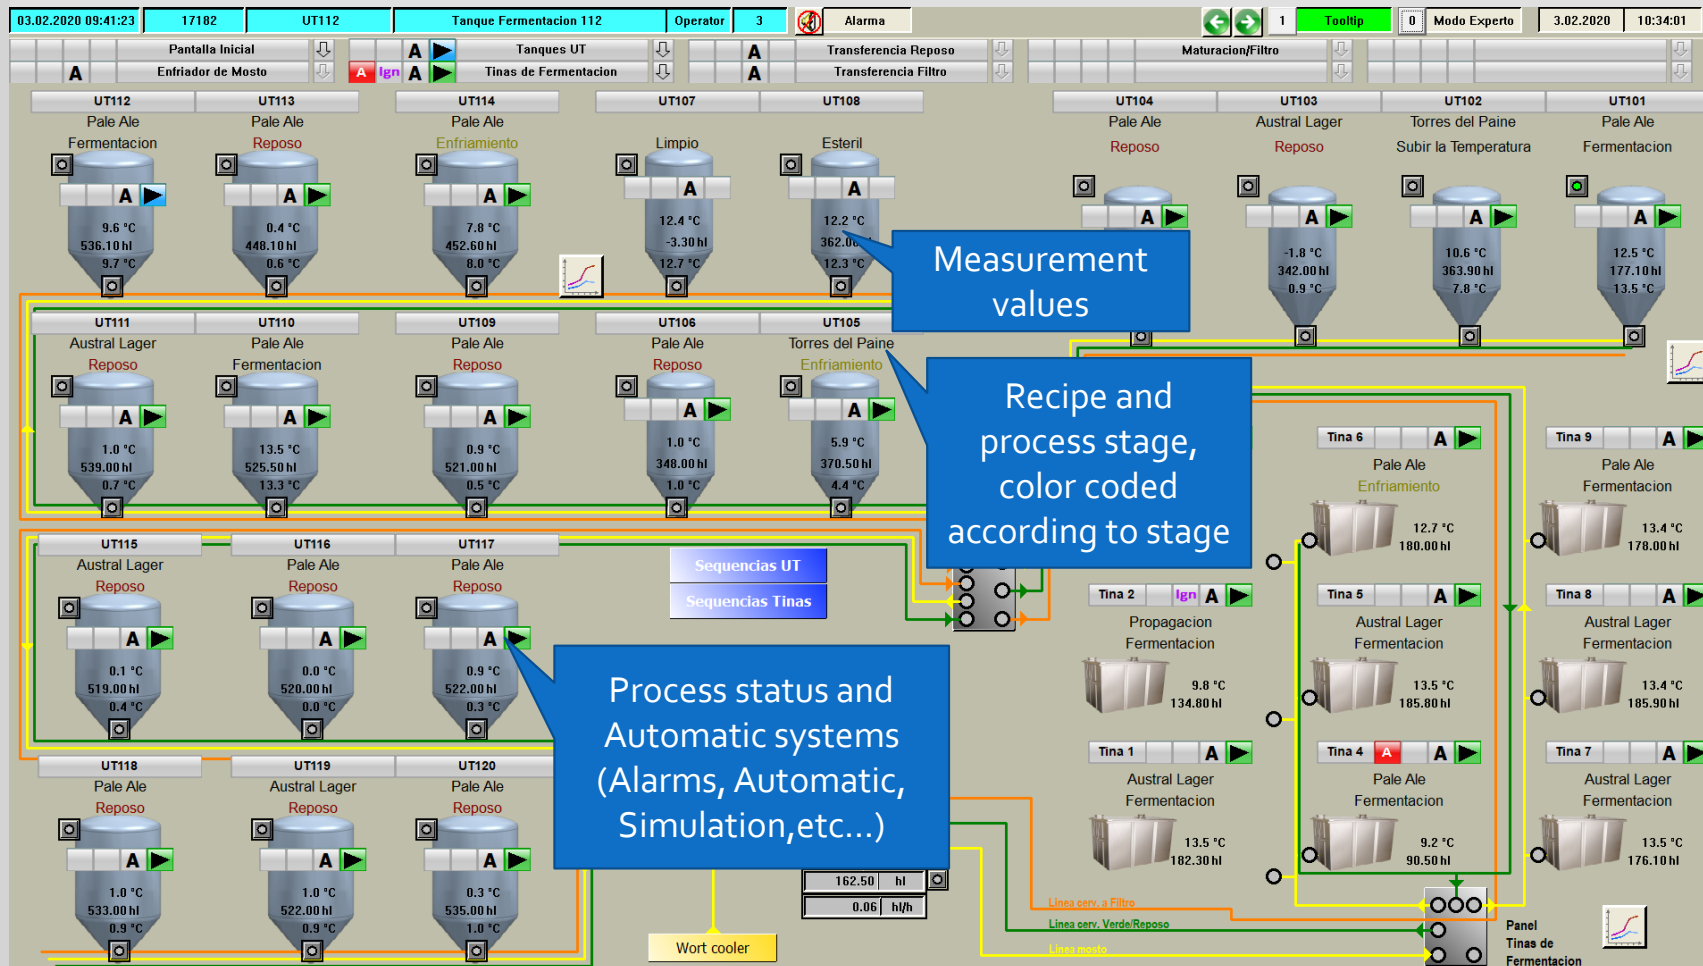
03.02.2020 09:41:23 | 17182 | UT112 | Tanque Fermentacion 112 | Operator | 3 | Alarma | 1 | Tooltip | 0 | Modo Experto | 3.02.2020 | 10:34:01

Pantalla Inicial
A Enfriador de Mosto
A Tanques UT
A Ign A Tinas de Fermentacion
A Transferencia Reposo
A Transferencia Filtro
Maturacion/Filtro

UT112 Pale Ale Fermentacion A 9.6 °C 536.10 hl 9.7 °C
UT113 Pale Ale Reposo A 0.4 °C 448.10 hl 0.6 °C
UT114 Pale Ale Enfriamiento A 7.8 °C 452.60 hl 8.0 °C
UT107 Limpio A 12.4 °C -3.30 hl 12.7 °C
UT108 Esteril A 12.2 °C 362.0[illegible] 12.3 °C
UT104 Pale Ale Reposo A -1.8 °C 342.00 hl 0.9 °C
UT103 Austral Lager Reposo A 10.6 °C 363.90 hl 7.8 °C
UT102 Torres del Paine Subir la Temperatura A
UT101 Pale Ale Fermentacion A 12.5 °C 177.10 hl 13.5 °C

Measurement values

UT111 Austral Lager Reposo A 1.0 °C 539.00 hl 0.7 °C
UT110 Pale Ale Fermentacion A 13.5 °C 525.50 hl 13.3 °C
UT109 Pale Ale Reposo A 0.9 °C 521.00 hl 0.5 °C
UT106 Pale Ale Reposo A 1.0 °C 348.00 hl 1.0 °C
UT105 Torres del Paine Enfriamiento A 5.9 °C 370.50 hl 4.4 °C

Recipe and process stage, color coded according to stage

Tina 6 A Pale Ale Enfriamiento 12.7 °C 180.00 hl
Tina 9 A Pale Ale Fermentacion 13.4 °C 178.00 hl

UT115 Austral Lager Reposo A 0.1 °C 519.00 hl 0.4 °C
UT116 Pale Ale Reposo A 0.0 °C 520.00 hl 0.0 °C
UT117 Pale Ale Reposo A 0.9 °C 522.00 hl 0.3 °C

Sequencias UT
Sequencias Tinas

Tina 2 Ign A Propagacion Fermentacion 9.8 °C 134.80 hl
Tina 5 A Austral Lager Fermentacion 13.5 °C 185.80 hl
Tina 8 A Austral Lager Fermentacion 13.4 °C 185.90 hl

Process status and Automatic systems (Alarms, Automatic, Simulation,etc...)

Tina 1 A Austral Lager Fermentacion 13.5 °C 182.30 hl
Tina 4 A A Pale Ale Fermentacion 9.2 °C 90.50 hl
Tina 7 A Austral Lager Fermentacion 13.5 °C 176.10 hl

UT118 Pale Ale Reposo A 1.0 °C 533.00 hl 0.9 °C
UT119 Austral Lager Reposo A 1.0 °C 522.00 hl 0.9 °C
UT120 Pale Ale Reposo A 0.3 °C 535.00 hl 1.0 °C

162.50 hl
0.06 hl/h
Wort cooler
Linea cerv. a Filtro
Linea cerv. Verde/Reposo
Linea mosto
Panel Tinas de Fermentacion